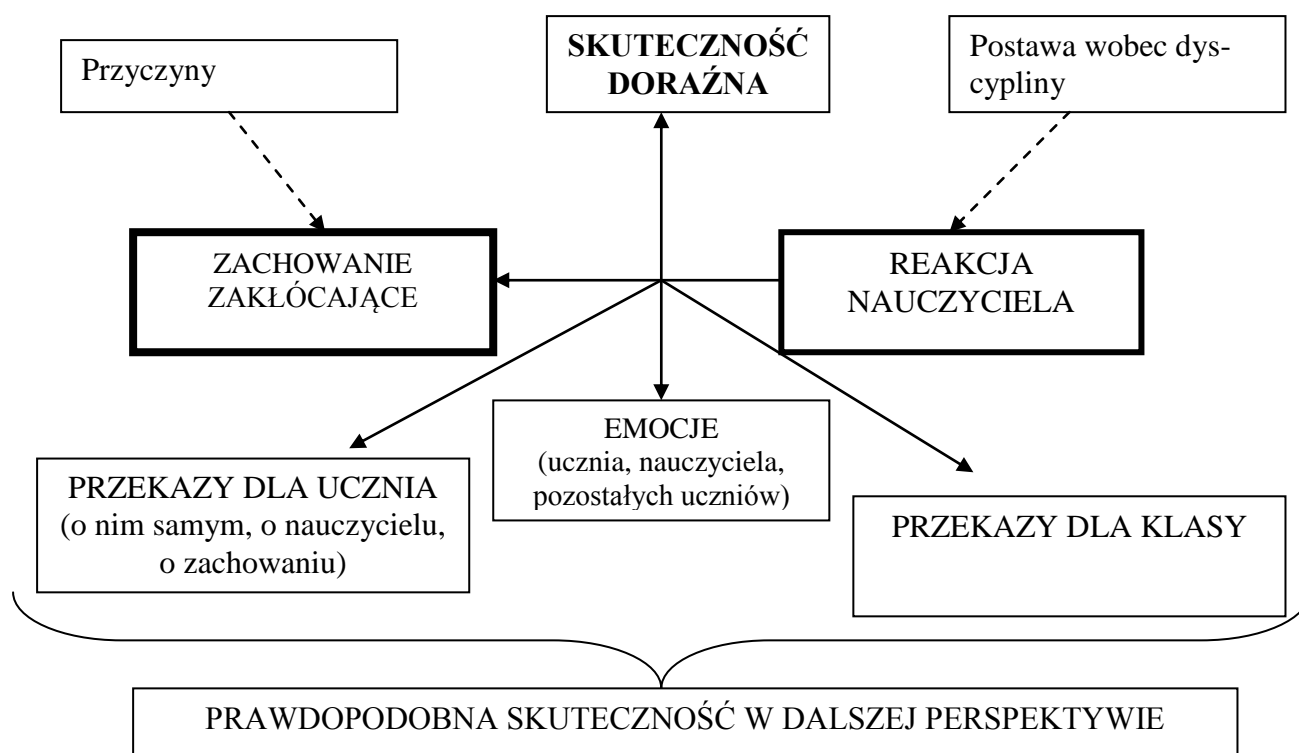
Przyczyny

SKUTECZNOŚĆ DORAŹNA

Postawa wobec dyscypliny

ZACHOWANIE ZAKŁÓCAJĄCE

REAKCJA NAUCZYCIELA

EMOCJE (ucznia, nauczyciela, pozostałych uczniów)

PRZEKAZY DLA UCZNIA (o nim samym, o nauczycielu, o zachowaniu)

PRZEKAZY DLA KLASY

PRAWDOPODOBNA SKUTECZNOŚĆ W DALSZEJ PERSPEKTYWIE